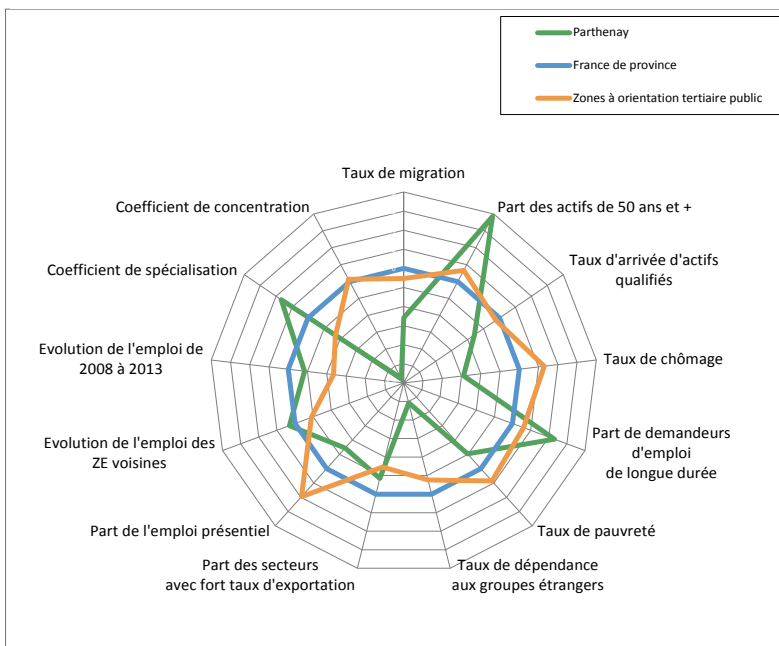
Parthenay
France de province
Zones à orientation tertiaire public

Taux de migration
Part des actifs de 50 ans et +
Taux d'arrivée d'actifs qualifiés
Taux de chômage
Part de demandeurs d'emploi de longue durée
Taux de pauvreté
Taux de dépendance aux groupes étrangers
Part des secteurs avec fort taux d'exportation
Part de l'emploi présentiel
Evolution de l'emploi des ZE voisines
Evolution de l'emploi de 2008 à 2013
Coefficient de spécialisation
Coefficient de concentration